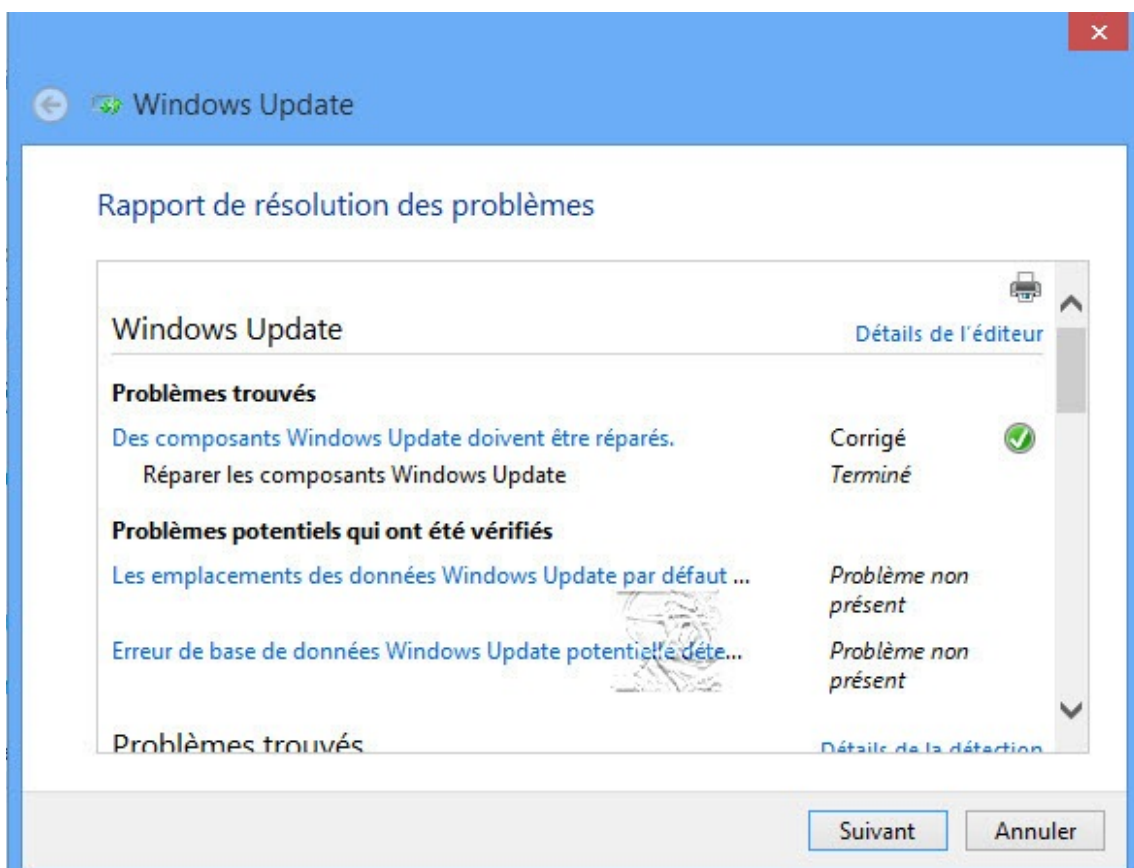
Windows Update

Rapport de résolution des problèmes

Windows Update

Détails de l'éditeur

Problèmes trouvés

Des composants Windows Update doivent être réparés. Corrigé

Réparer les composants Windows Update Terminé

Problèmes potentiels qui ont été vérifiés

Les emplacements des données Windows Update par défaut ... Problème non présent

Erreur de base de données Windows Update potentielle déte... Problème non présent

Problèmes trouvés

Détails de la détection

Suivant Annuler